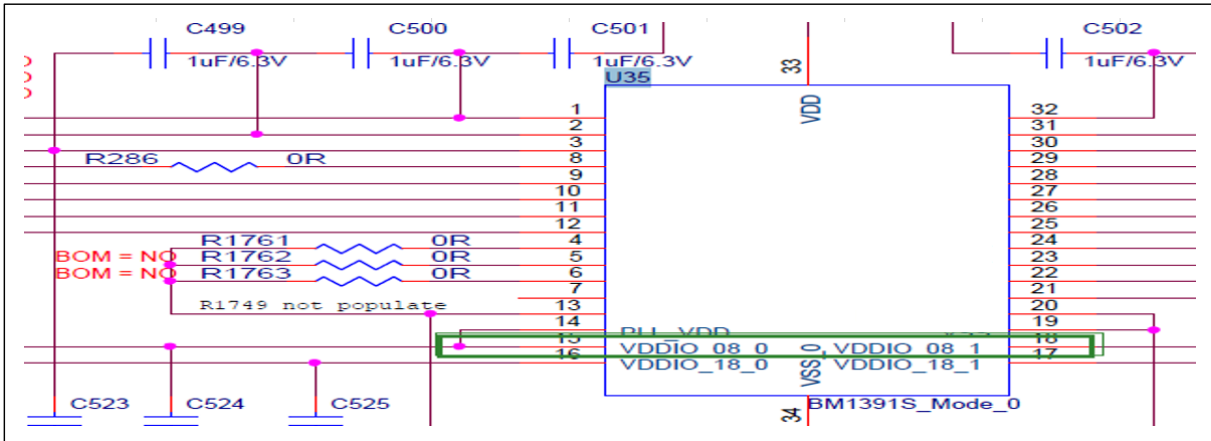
C499
1uF/6.3V
C500
1uF/6.3V
C501
1uF/6.3V
C502
1uF/6.3V
U35
33
VDD
R286
0R
BOM = NO
BOM = NO
R1761
R1762
R1763
0R
0R
0R
R1749 not populate
1
2
3
8
9
10
11
12
4
5
6
7
13
14
15
16
32
31
30
29
28
27
26
25
24
23
22
21
20
19
18
17
PLL_VDD
VDDIO_08_0
VDDIO_18_0
VSS_0
VDDIO_08_1
VDDIO_18_1
C523
C524
C525
34
BM1391S_Mode_0